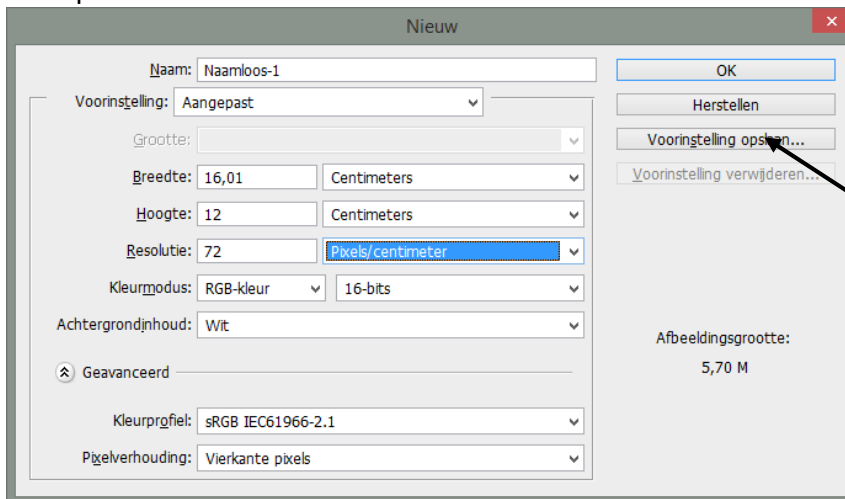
Nieuw

Naam: Naamloos-1

Voorinstelling: Aangepast

Grootte:

Breedte: 16,01 Centimeters

Hoogte: 12 Centimeters

Resolutie: 72 Pixels/centimeter

Kleurmodus: RGB-kleur 16-bits

Achtergrondinhoud: Wit

Geavanceerd

Kleurprofiel: sRGB IEC61966-2.1

Pixelverhouding: Vierkante pixels

OK

Herstellen

Voorinstelling ops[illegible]n...

Voorinstelling verwijderen...

Afbeeldingsgrootte:

5,70 M